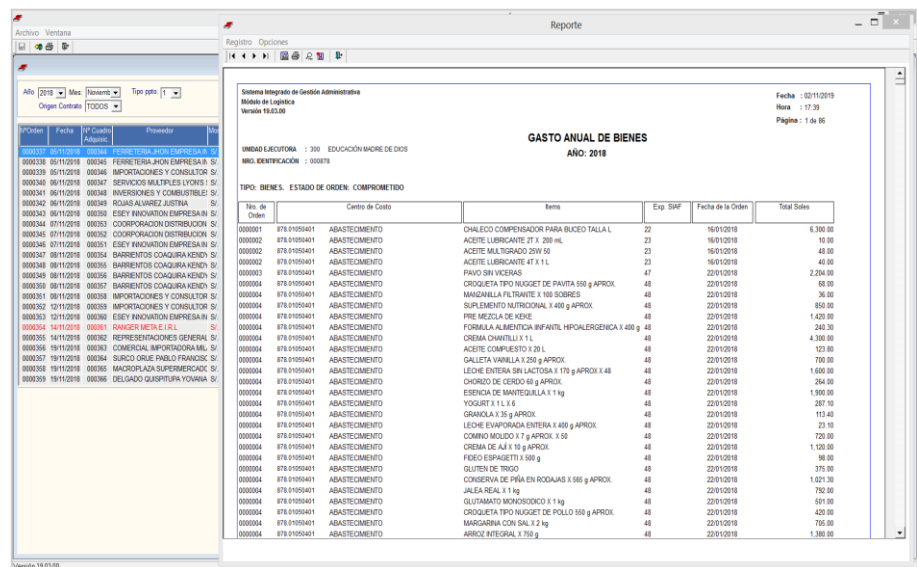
Archivo Ventana

Año 2018 Mes Noviemb Tipo ppto. 1
Origen Contrato TODOS

| N°Orden | Fecha | N° Cuadro Adquisic. | Proveedor | Mo |
|---|---|---|---|---|
| 0000337 | 05/11/2018 | 000344 | FERRETERIA JHON EMPRESA IN | S/ |
| 0000338 | 05/11/2018 | 000345 | FERRETERIA JHON EMPRESA IN | S/ |
| 0000339 | 05/11/2018 | 000346 | IMPORTACIONES Y CONSULTOR | S/ |
| 0000340 | 06/11/2018 | 000347 | SERVICIOS MULTIPLES LYONS I | S/ |
| 0000341 | 06/11/2018 | 000348 | INVERSIONES Y COMBUSTIBLE | S/ |
| 0000342 | 06/11/2018 | 000349 | ROJAS ALVAREZ JUSTINA | S/ |
| 0000343 | 06/11/2018 | 000350 | ESEY INNOVATION EMPRESA IN | S/ |
| 0000344 | 07/11/2018 | 000353 | COORPORACION DISTRIBUCION | S/ |
| 0000345 | 07/11/2018 | 000352 | COORPORACION DISTRIBUCION | S/ |
| 0000346 | 07/11/2018 | 000351 | ESEY INNOVATION EMPRESA IN | S/ |
| 0000347 | 08/11/2018 | 000354 | BARRIENTOS COAQUIRA KENDY | S/ |
| 0000348 | 08/11/2018 | 000355 | BARRIENTOS COAQUIRA KENDY | S/ |
| 0000349 | 08/11/2018 | 000356 | BARRIENTOS COAQUIRA KENDY | S/ |
| 0000350 | 08/11/2018 | 000357 | BARRIENTOS COAQUIRA KENDY | S/ |
| 0000361 | 08/11/2018 | 000358 | IMPORTACIONES Y CONSULTOR | S/ |
| 0000362 | 12/11/2018 | 000359 | IMPORTACIONES Y CONSULTOR | S/ |
| 0000363 | 12/11/2018 | 000360 | ESEY INNOVATION EMPRESA IN | S/ |
| 0000364 | 14/11/2018 | 000361 | RANGER META E.I.R.L | S/ |
| 0000365 | 14/11/2018 | 000362 | REPRESENTACIONES GENERAL | S/ |
| 0000366 | 19/11/2018 | 000363 | COMERCIAL IMPORTADORA MIL | S/ |
| 0000367 | 19/11/2018 | 000364 | SURCO ORUE PABLO FRANCISC | S/ |
| 0000368 | 19/11/2018 | 000365 | MACROPLAZA SUPERMERCADO | S/ |
| 0000369 | 19/11/2018 | 000366 | DELGADO QUISPITUPA YOVANA | S/ |

Versión 19.03.00

Reporte
Registro Opciones

Sistema Integrado de Gestión Administrativa
Módulo de Logística
Versión 19.03.00

Fecha : 02/11/2019
Hora : 17:39
Página : 1 de 86

GASTO ANUAL DE BIENES
AÑO: 2018

UNIDAD EJECUTORA : 300 EDUCACIÓN MADRE DE DIOS
NRO. IDENTIFICACIÓN : 000878

TIPO: BIENES. ESTADO DE ORDEN: COMPROMETIDO

| Nro. de Orden | Centro de Costo | | Items | Exp. SIAF | Fecha de la Orden | Total Soles |
|---|---|---|---|---|---|---|
| 0000001 | 878.01050401 | ABASTECIMIENTO | CHALECO COMPENSADOR PARA BUCEO TALLA L | 22 | 16/01/2018 | 6,300.00 |
| 0000002 | 878.01050401 | ABASTECIMIENTO | ACEITE LUBRICANTE 2T X 200 mL | 23 | 16/01/2018 | 10.00 |
| 0000002 | 878.01050401 | ABASTECIMIENTO | ACEITE MULTIGRADO 25W 50 | 23 | 16/01/2018 | 48.00 |
| 0000002 | 878.01050401 | ABASTECIMIENTO | ACEITE LUBRICANTE 4T X 1 L | 23 | 16/01/2018 | 40.00 |
| 0000003 | 878.01050401 | ABASTECIMIENTO | PAVO SIN VICERAS | 47 | 22/01/2018 | 2,204.00 |
| 0000004 | 878.01050401 | ABASTECIMIENTO | CROQUETA TIPO NUGGET DE PAVITA 550 g APROX. | 48 | 22/01/2018 | 68.00 |
| 0000004 | 878.01050401 | ABASTECIMIENTO | MANZANILLA FILTRANTE X 100 SOBRES | 48 | 22/01/2018 | 36.00 |
| 0000004 | 878.01050401 | ABASTECIMIENTO | SUPLEMENTO NUTRICIONAL X 400 g APROX. | 48 | 22/01/2018 | 850.00 |
| 0000004 | 878.01050401 | ABASTECIMIENTO | PRE MEZCLA DE KEKE | 48 | 22/01/2018 | 1,420.00 |
| 0000004 | 878.01050401 | ABASTECIMIENTO | FORMULA ALIMENTICIA INFANTIL HIPOALERGENICA X 400 g | 48 | 22/01/2018 | 240.30 |
| 0000004 | 878.01050401 | ABASTECIMIENTO | CREMA CHANTILLI X 1 L | 48 | 22/01/2018 | 4,300.00 |
| 0000004 | 878.01050401 | ABASTECIMIENTO | ACEITE COMPUESTO X 20 L | 48 | 22/01/2018 | 123.80 |
| 0000004 | 878.01050401 | ABASTECIMIENTO | GALLETA VAINILLA X 250 g APROX. | 48 | 22/01/2018 | 700.00 |
| 0000004 | 878.01050401 | ABASTECIMIENTO | LECHE ENTERA SIN LACTOSA X 170 g APROX X 48 | 48 | 22/01/2018 | 1,600.00 |
| 0000004 | 878.01050401 | ABASTECIMIENTO | CHORIZO DE CERDO 60 g APROX. | 48 | 22/01/2018 | 264.00 |
| 0000004 | 878.01050401 | ABASTECIMIENTO | ESENCIA DE MANTEQUILLA X 1 kg | 48 | 22/01/2018 | 1,900.00 |
| 0000004 | 878.01050401 | ABASTECIMIENTO | YOGURT X 1 L X 6 | 48 | 22/01/2018 | 287.10 |
| 0000004 | 878.01050401 | ABASTECIMIENTO | GRANOLA X 35 g APROX. | 48 | 22/01/2018 | 113.40 |
| 0000004 | 878.01050401 | ABASTECIMIENTO | LECHE EVAPORADA ENTERA X 400 g APROX. | 48 | 22/01/2018 | 23.10 |
| 0000004 | 878.01050401 | ABASTECIMIENTO | COMINO MOLIDO X 7 g APROX. X 50 | 48 | 22/01/2018 | 720.00 |
| 0000004 | 878.01050401 | ABASTECIMIENTO | CREMA DE AJÍ X 10 g APROX. | 48 | 22/01/2018 | 1,120.00 |
| 0000004 | 878.01050401 | ABASTECIMIENTO | FIDEO ESPAGETTI X 500 g | 48 | 22/01/2018 | 90.00 |
| 0000004 | 878.01050401 | ABASTECIMIENTO | GLUTEN DE TRIGO | 48 | 22/01/2018 | 375.00 |
| 0000004 | 878.01050401 | ABASTECIMIENTO | CONSERVA DE PIÑA EN RODAJAS X 565 g APROX. | 48 | 22/01/2018 | 1,021.30 |
| 0000004 | 878.01050401 | ABASTECIMIENTO | JALEA REAL X 1 kg | 48 | 22/01/2018 | 792.00 |
| 0000004 | 878.01050401 | ABASTECIMIENTO | GLUTAMATO MONOSODICO X 1 kg | 48 | 22/01/2018 | 501.00 |
| 0000004 | 878.01050401 | ABASTECIMIENTO | CROQUETA TIPO NUGGET DE POLLO 550 g APROX. | 48 | 22/01/2018 | 420.00 |
| 0000004 | 878.01050401 | ABASTECIMIENTO | MARGARINA CON SAL X 2 kg | 48 | 22/01/2018 | 705.00 |
| 0000004 | 878.01050401 | ABASTECIMIENTO | ARROZ INTEGRAL X 750 g | 48 | 22/01/2018 | 1,380.00 |